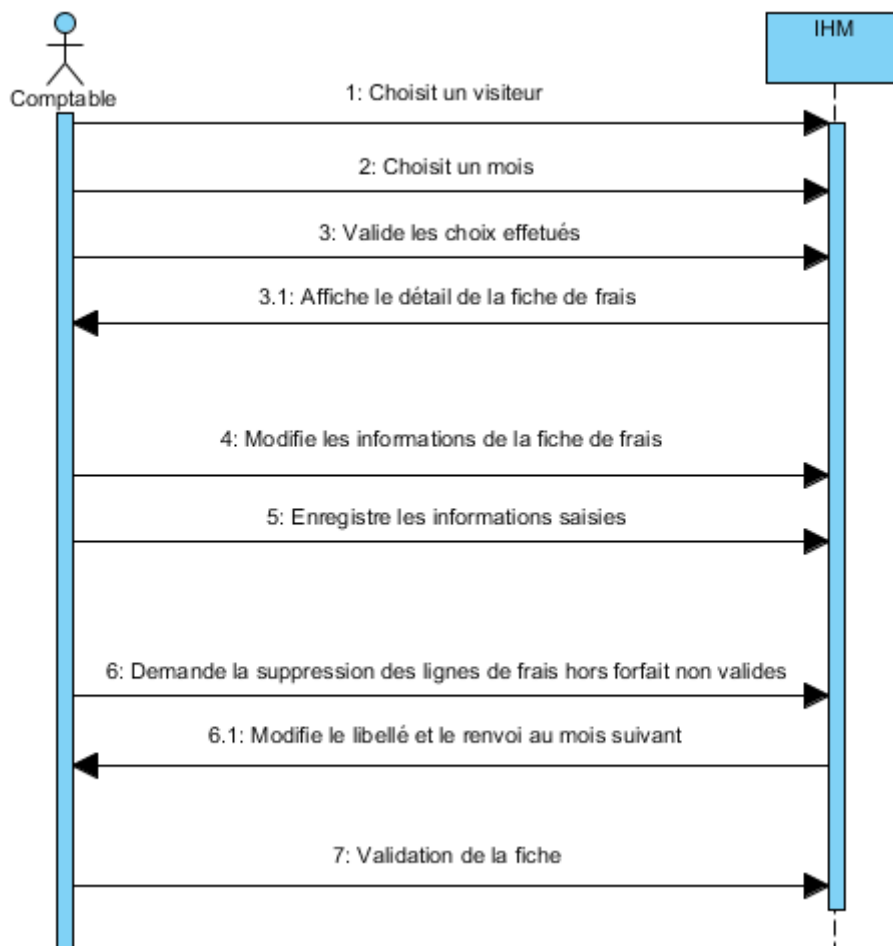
Comptable

IHM

1: Choisit un visiteur

2: Choisit un mois

3: Valide les choix effetués

3.1: Affiche le détail de la fiche de frais

4: Modifie les informations de la fiche de frais

5: Enregistre les informations saisies

6: Demande la suppression des lignes de frais hors forfait non valides

6.1: Modifie le libellé et le renvoi au mois suivant

7: Validation de la fiche